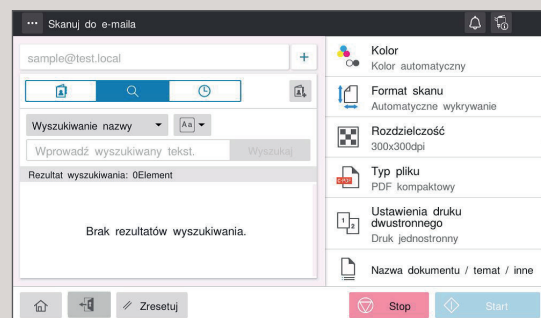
Skanuj do e-maila

sample@test.local

Wyszukiwanie nazwy

Wprowadź wyszukiwany tekst.

Wyszukaj

Rezultat wyszukiwania: 0Element

Brak rezultatów wyszukiwania.

Kolor
Kolor automatyczny

Format skanu
Automatyczne wykrywanie

Rozdzielczość
300x300dpi

Typ pliku
PDF kompaktowy

Ustawienia druku dwustronnego
Druk jednostronny

Nazwa dokumentu / temat / inne

Zresetuj

Stop

Start